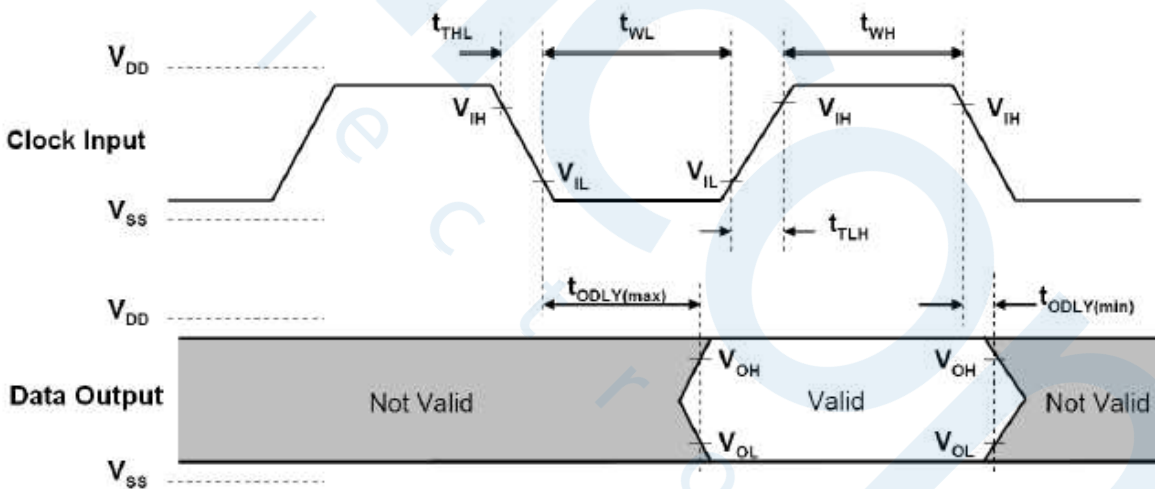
$t_{THL}$ $t_{WL}$ $t_{WH}$

$V_{DD}$

$V_{IH}$ $V_{IH}$ $V_{IH}$

Clock Input

$V_{IL}$ $V_{IL}$

$V_{SS}$

$t_{TLH}$

$t_{ODLY(max)}$ $t_{ODLY(min)}$

$V_{DD}$

$V_{OH}$ $V_{OH}$

Data Output

Not Valid

Valid

Not Valid

$V_{OL}$ $V_{OL}$

$V_{SS}$

l e c t r o